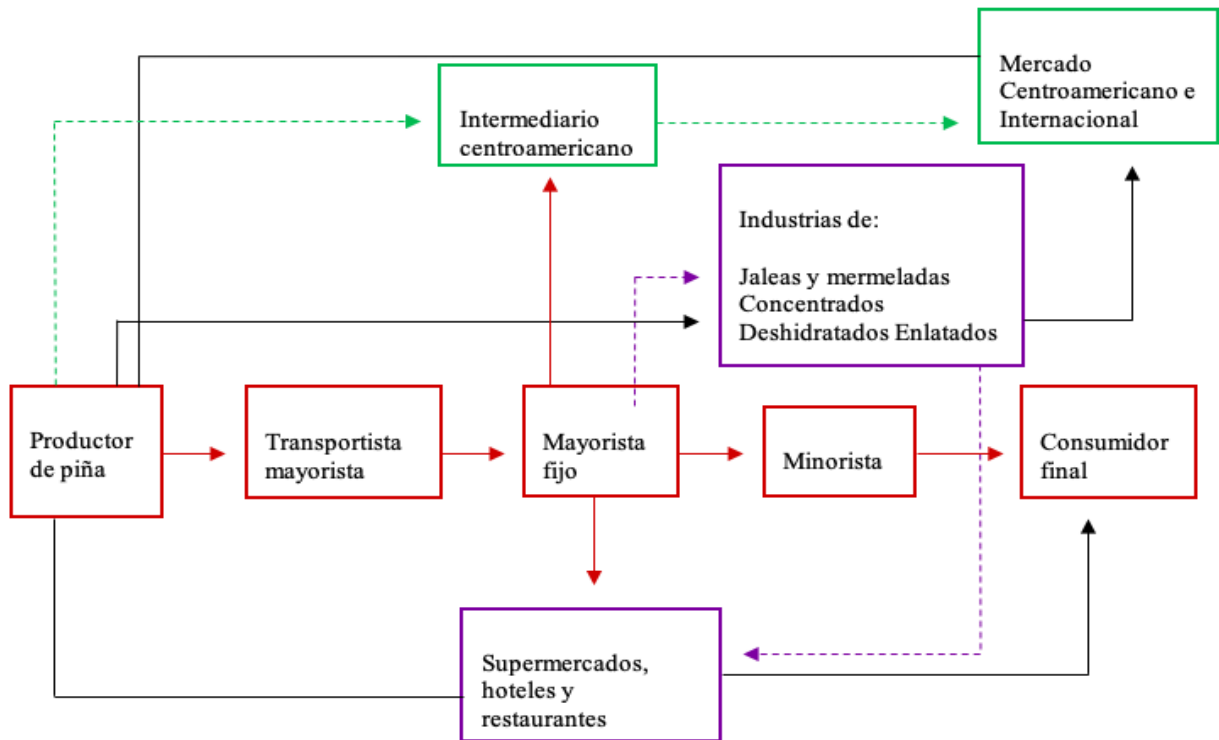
Mercado Centroamericano e Internacional

Intermediario centroamericano

Industrias de:

Jaleas y mermeladas
Concentrados
Deshidratados Enlatados

Productor de piña

Transportista mayorista

Mayorista fijo

Minorista

Consumidor final

Supermercados, hoteles y restaurantes